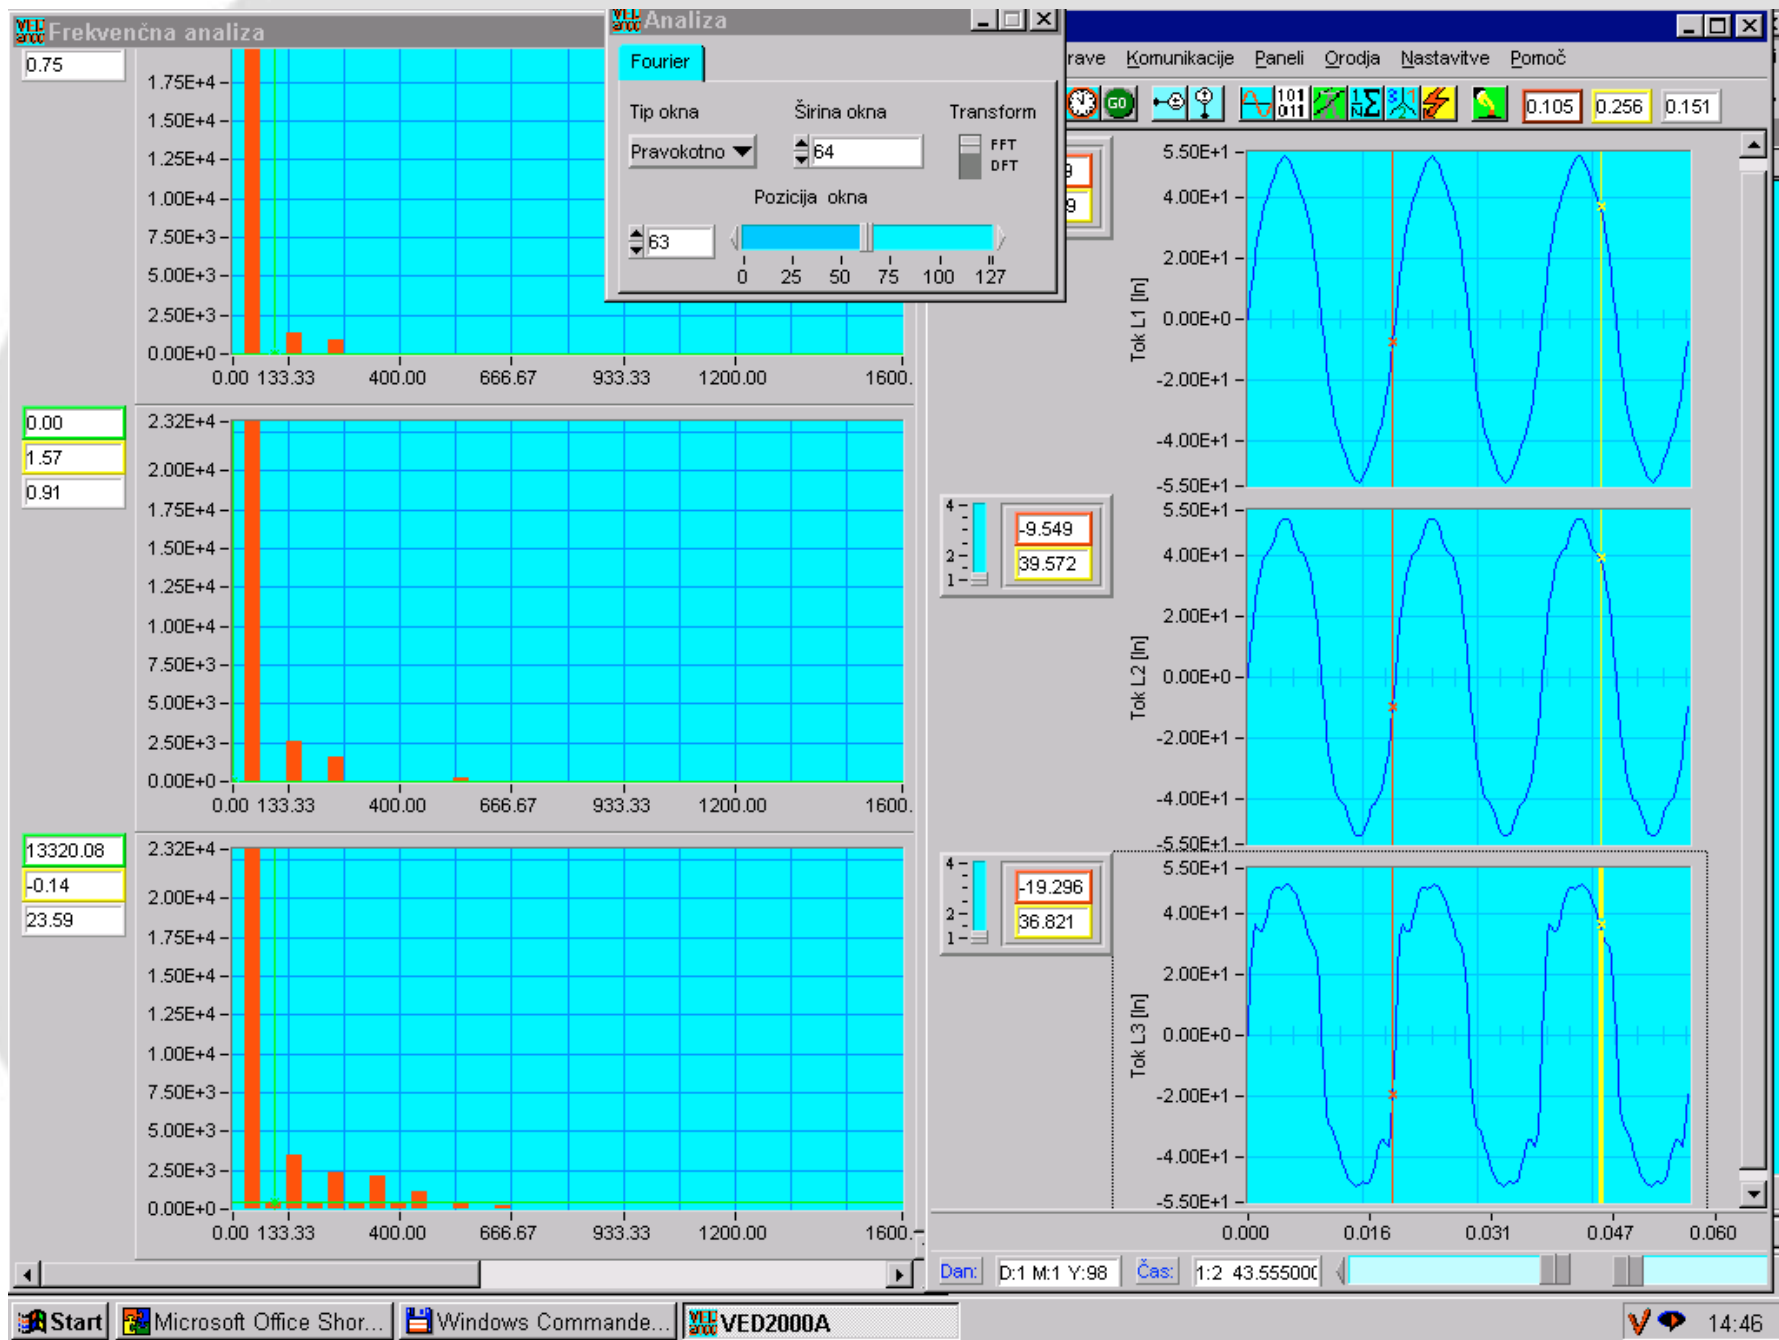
Frekvenčna analiza

0.75

1.75E+4
1.50E+4
1.25E+4
1.00E+4
7.50E+3
5.00E+3
2.50E+3
0.00E+0
0.00 133.33 400.00 666.67 933.33 1200.00 1600.

0.00
1.57
0.91

2.32E+4
2.00E+4
1.75E+4
1.50E+4
1.25E+4
1.00E+4
7.50E+3
5.00E+3
2.50E+3
0.00E+0
0.00 133.33 400.00 666.67 933.33 1200.00 1600.

13320.08
-0.14
23.59

2.32E+4
2.00E+4
1.75E+4
1.50E+4
1.25E+4
1.00E+4
7.50E+3
5.00E+3
2.50E+3
0.00E+0
0.00 133.33 400.00 666.67 933.33 1200.00 1600.

Analiza
Fourier
Tip okna
Pravokotno
Širina okna
64
Transform
FFT
DFT
Pozicija okna
63
0 25 50 75 100 127

rave Komunikacije Paneli Orodja Nastavitve Pomoč
GO
101 011
0.105 0.256 0.151

5.50E+1
4.00E+1
2.00E+1
0.00E+0
-2.00E+1
-4.00E+1
-5.50E+1
Tok L1 [In]

-9.549
39.572

5.50E+1
4.00E+1
2.00E+1
0.00E+0
-2.00E+1
-4.00E+1
-5.50E+1
Tok L2 [In]

-19.296
36.821

5.50E+1
4.00E+1
2.00E+1
0.00E+0
-2.00E+1
-4.00E+1
-5.50E+1
Tok L3 [In]

0.000 0.016 0.031 0.047 0.060

Dan: D:1 M:1 Y:98 Čas: 1:2 43.55500(

Start Microsoft Office Shor... Windows Commande... VED2000A 14:46